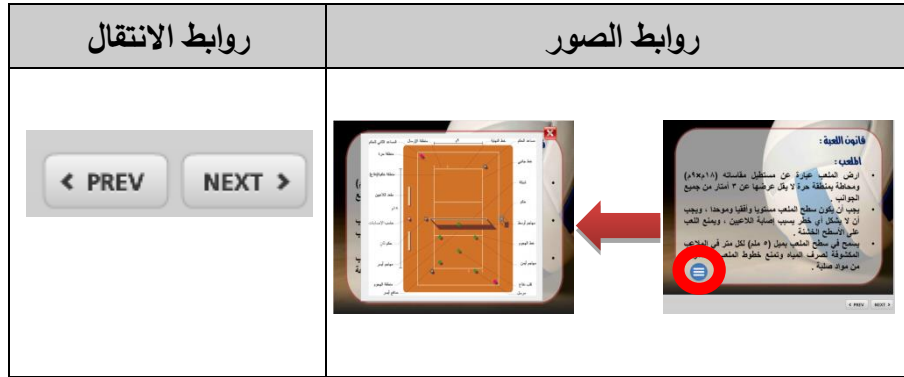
| روابط الانتقال | روابط الصور |
|---|---|
| < PREV NEXT > | قانون اللعبة: الملعب: • ارض الملعب عبارة عن مستطيل مقاساته (١٨م×٩م) ومحاطة بمنطقة حرة لا يقل عرضها عن ٣ أمتار من جميع الجوانب. • يجب أن يكون سطح الملعب مستويا وأفقيا وموحدا ، ويجب أن لا يشكل أي خطر بسبب إصابة اللاعبين ، ويمنع اللعب على الأسطح الخشنة. • يسمح في سطح الملعب بميل (٥ ملم) لكل متر في الملاعب المكشوفة لصرف المياه وتمنع خطوط الملعب من مواد صلبة. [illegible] < PREV NEXT > |